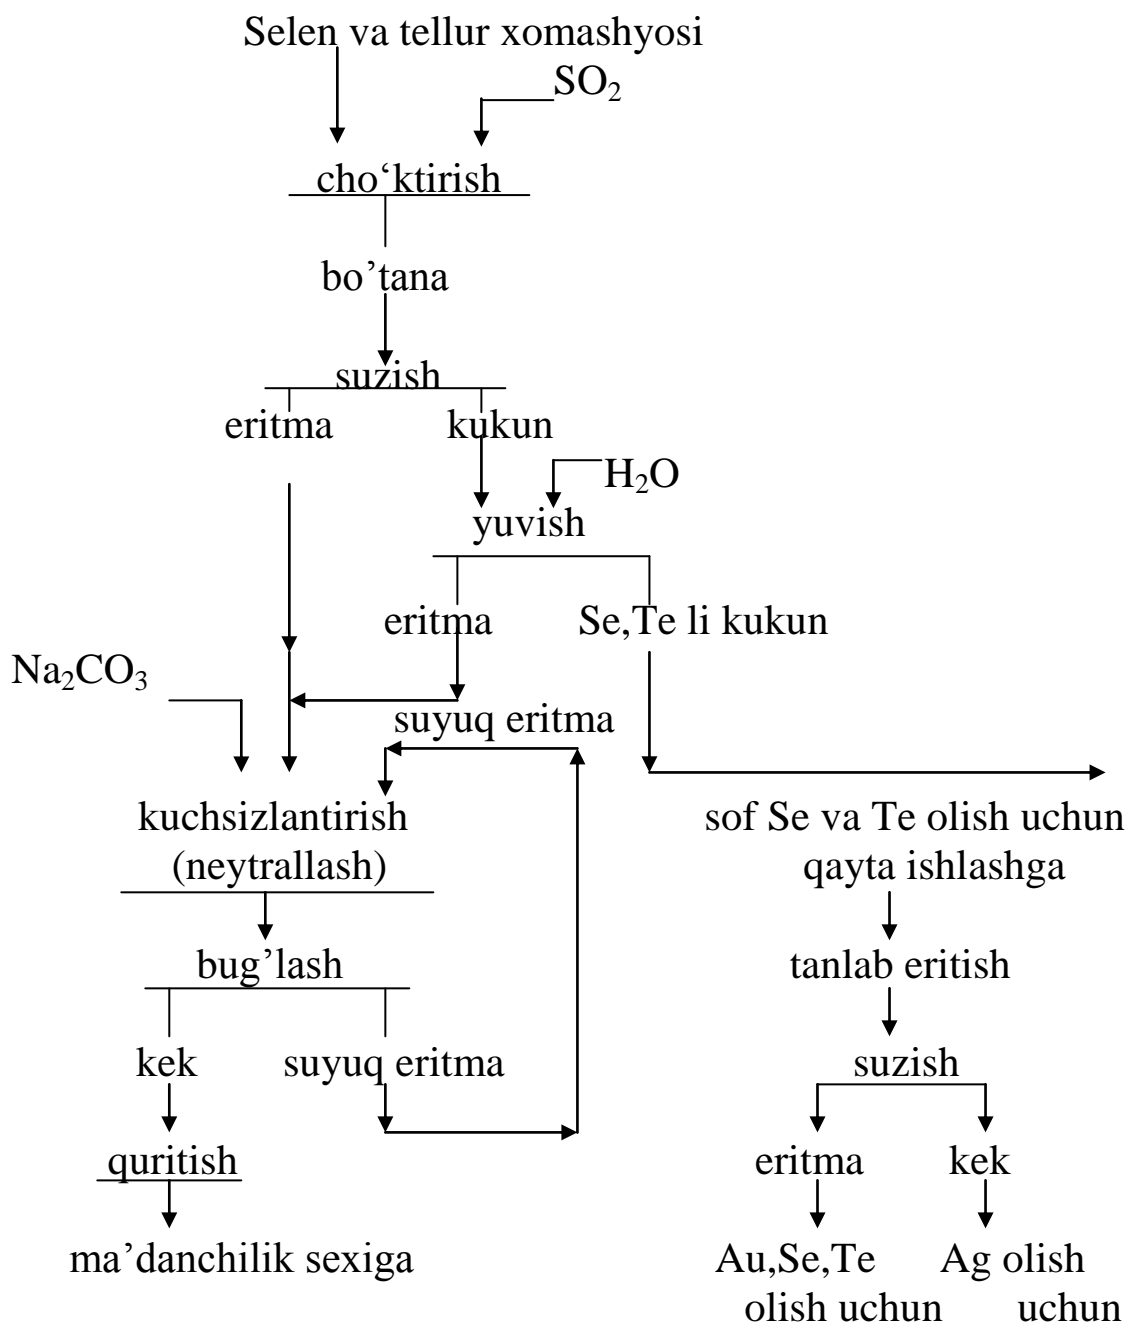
Selen va tellur xomashyosi

$SO_2$

cho‘ktirish

bo’tana

suzish

eritma

kukun

$H_2O$

yuvish

eritma

Se,Te li kukun

$Na_2CO_3$

suyuq eritma

kuchsizlantirish (neytrallash)

sof Se va Te olish uchun qayta ishlashga

bug’lash

tanlab eritish

kek

suyuq eritma

suzish

quritish

eritma

kek

ma’danchilik sexiga

Au,Se,Te olish uchun

Ag olish uchun